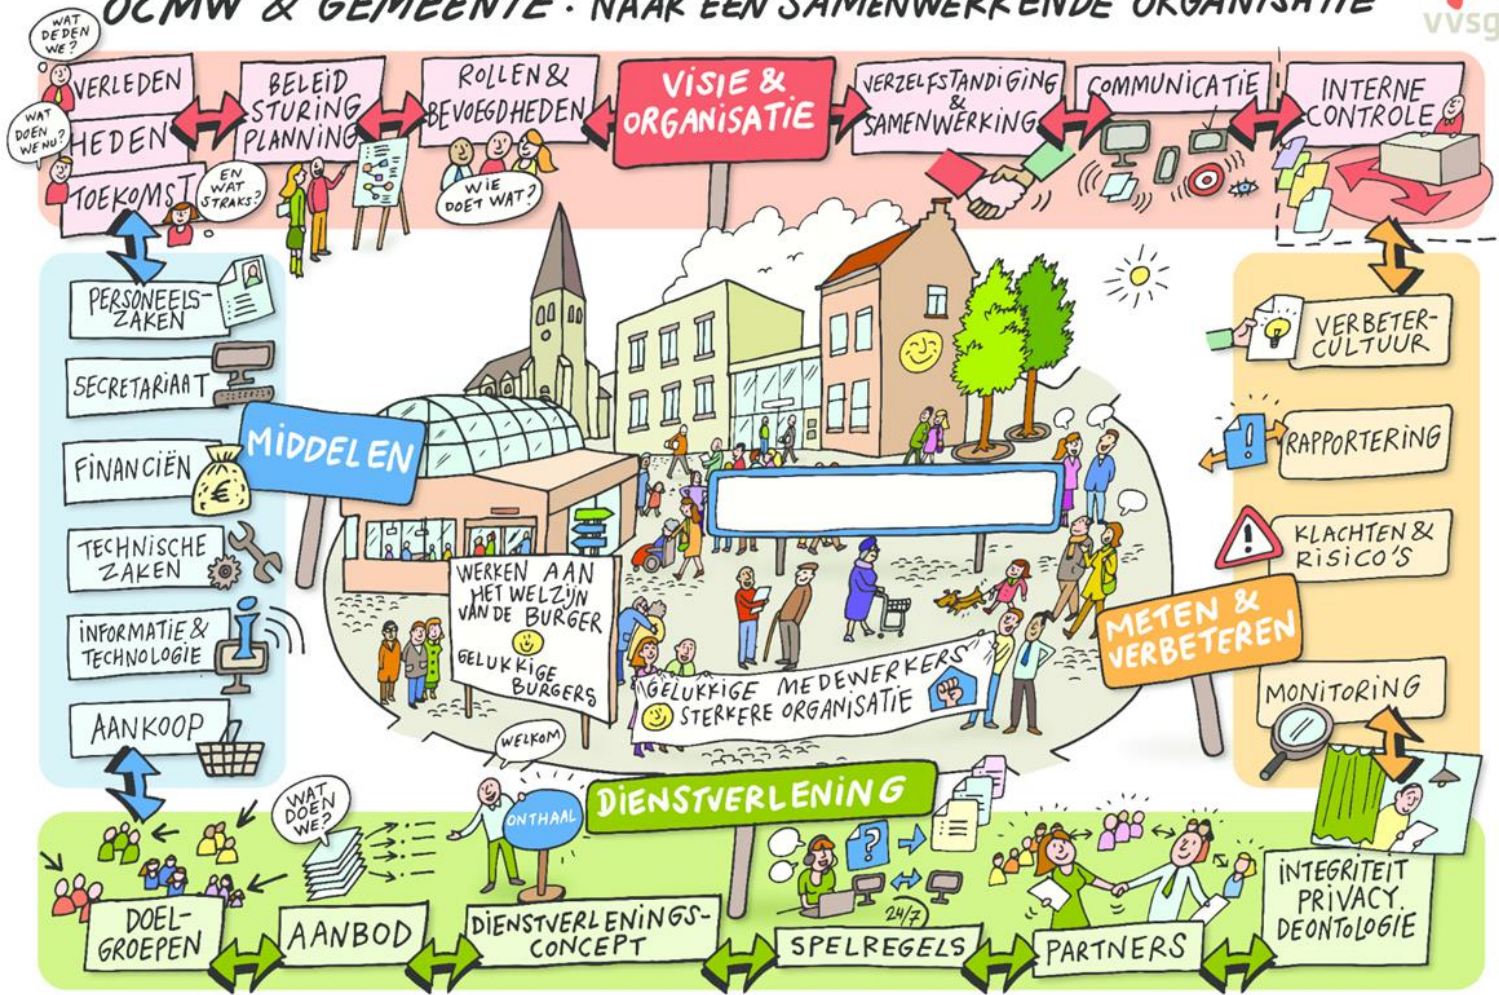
OCMW & GEMEENTE : NAAR EEN SAMENWERKENDE ORGANISATIE

vvsg

WAT DEDEN WE?
WAT DOEN WE NU?
VERLEDEN
HEDEN
TOEKOMST
EN WAT STRAKS?
BELEID STURING PLANNING
ROLLEN & BEVOEGDHEDEN
WIE DOET WAT?
VISIE & ORGANISATIE
VERZELFSTANDIGING & SAMENWERKING
COMMUNICATIE
INTERNE CONTROLE

PERSONEELSZAKEN
SECRETARIAAT
FINANCIËN
TECHNISCHE ZAKEN
INFORMATIE & TECHNOLOGIE
AANKOOP
MIDDELEN

WERKEN AAN HET WELZIJN VAN DE BURGER
GELUKKIGE BURGERS
GELUKKIGE MEDEWERKERS
STERKERE ORGANISATIE

VERBETERCULTUUR
RAPPORTERING
KLACHTEN & RISICO'S
METEN & VERBETEREN
MONITORING

WELKOM
ONTHAAL
WAT DOEN WE?
DIENSTVERLENING
24/7
DOELGROEPEN
AANBOD
DIENSTVERLENINGSCONCEPT
SPELREGELS
PARTNERS
INTEGRITEIT PRIVACY DEONTOLOGIE